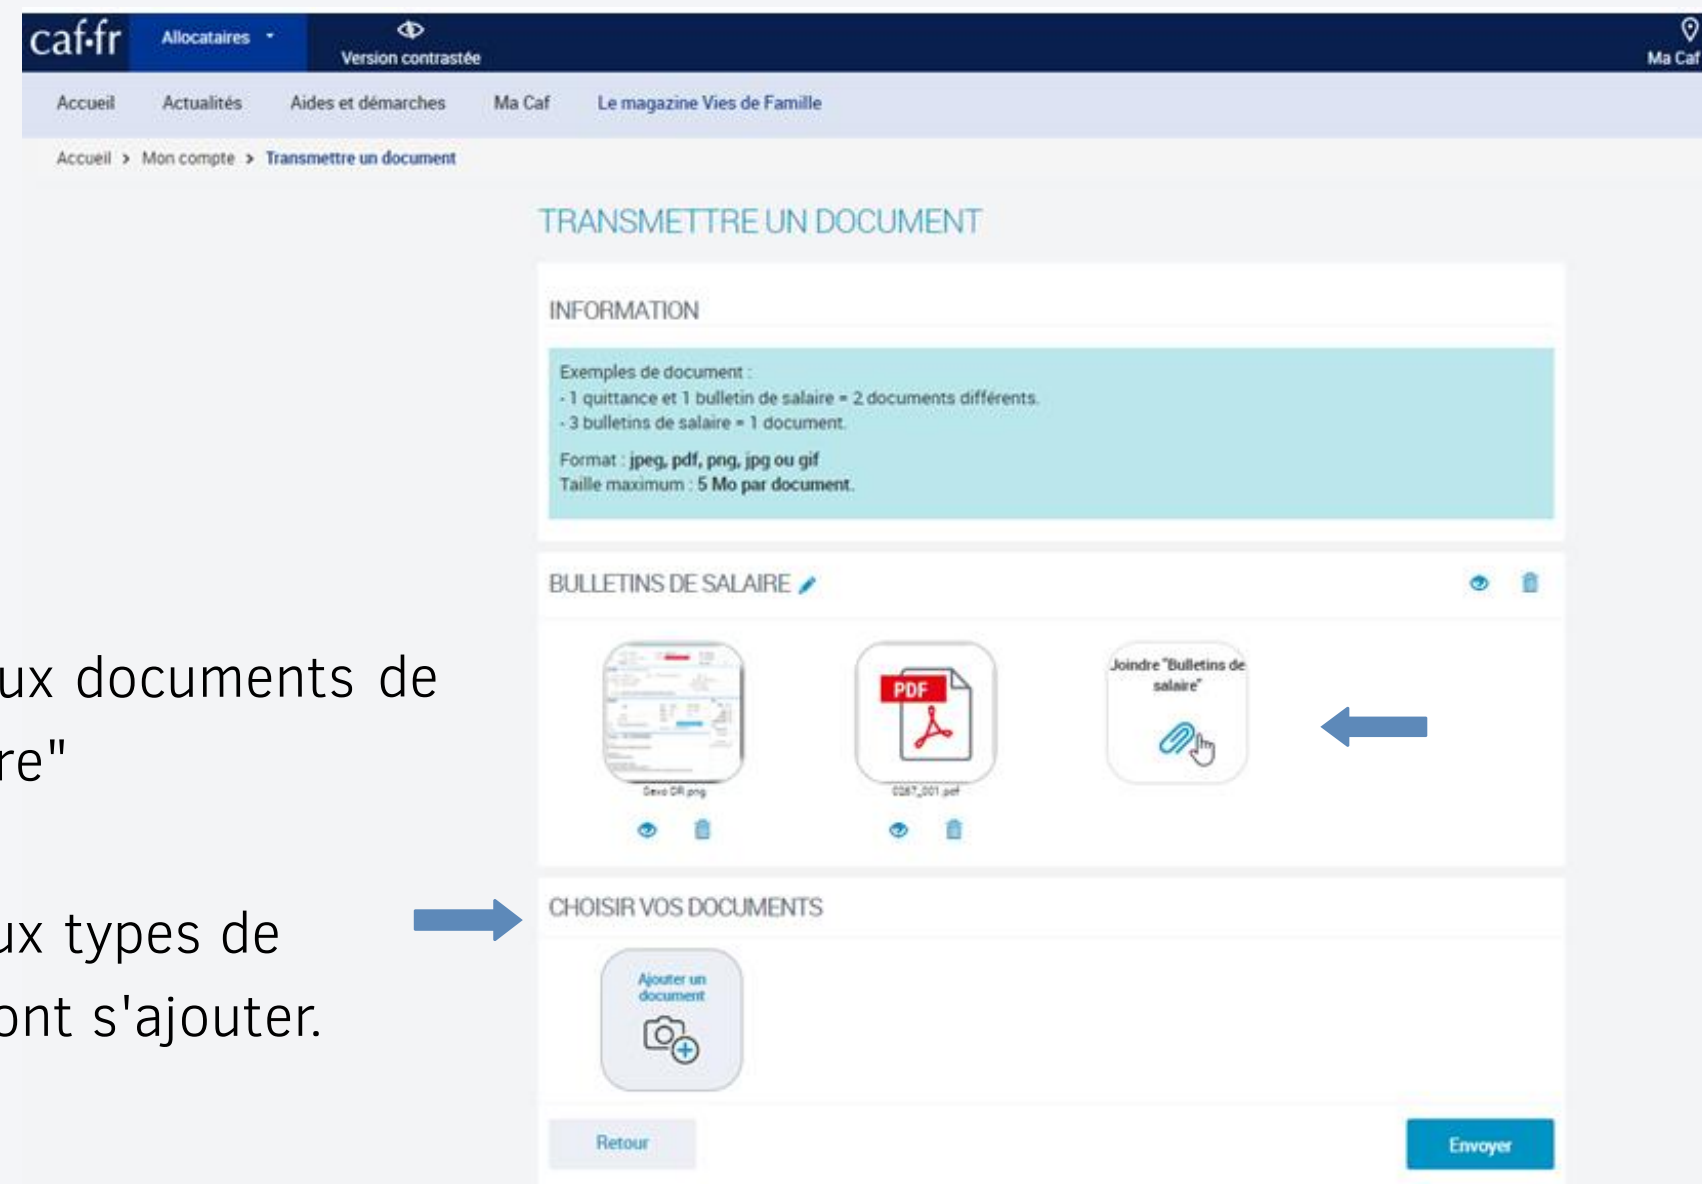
caf·fr
Allocataires
Version contrastée
Ma Caf

Accueil Actualités Aides et démarches Ma Caf Le magazine Vies de Famille

Accueil > Mon compte > Transmettre un document

TRANSMETTRE UN DOCUMENT

INFORMATION

Exemples de document :
- 1 quittance et 1 bulletin de salaire = 2 documents différents.
- 3 bulletins de salaire = 1 document.

Format : jpeg, pdf, png, jpg ou gif
Taille maximum : 5 Mo par document.

BULLETINS DE SALAIRE

PDF

Devo DR.png

0267_001.pdf

Joindre "Bulletins de salaire"

ux documents de
re"

ux types de
ont s'ajouter.

CHOISIR VOS DOCUMENTS

Ajouter un document

Retour

Envoyer